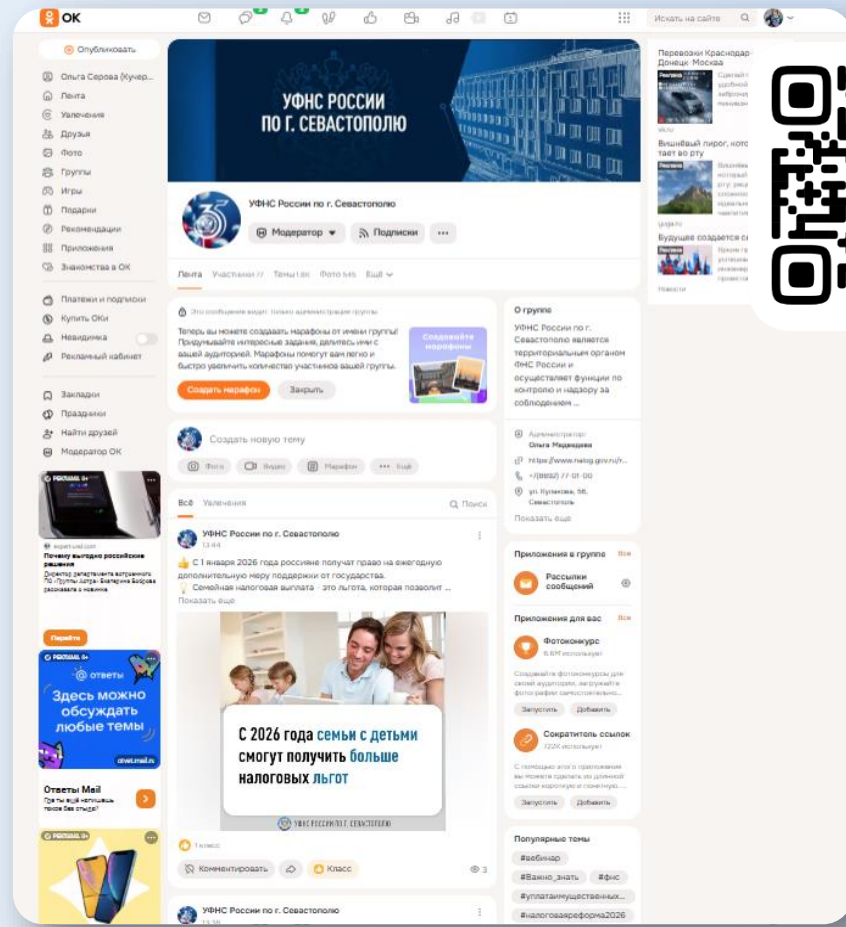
OK

Искать на сайте

Опубликовать
Ольга Серова (Кучер...
Лента
Увлечения
Друзья
Фото
Группы
Игры
Подарки
Рекомендации
Приложения
Знакомства в ОК
Платежи и подписки
Купить ОКи
Невидимка
Рекламный кабинет
Закладки
Праздники
Найти друзей
Модератор ОК

Почему выгодно российские решения
Перейти

Ответы
Здесь можно обсуждать любые темы
otvet.mail.ru
Ответы Mail

УФНС РОССИИ ПО Г. СЕВАСТОПОЛЮ

УФНС России по г. Севастополю
Модератор
Подписки

Лента Участники Темы Фото Ещё

Теперь вы можете создавать марафоны от имени группы! Придумывайте интересные задания, делитесь ими с вашей аудиторией. Марафоны помогут вам легко и быстро увеличить количество участников вашей группы.
Создайте марафоны
Создать марафон
Закрыть

Создать новую тему
Фото Видео Марафон Ещё

Всё Увлечения Поиск

УФНС России по г. Севастополю
13:44
С 1 января 2026 года россияне получат право на ежегодную дополнительную меру поддержки от государства.
Семейная налоговая выплата - это льгота, которая позволит ...
Показать ещё

С 2026 года семьи с детьми смогут получить больше налоговых льгот
УФНС РОССИИ ПО Г. СЕВАСТОПОЛЮ

1 класс
Комментировать
Класс
3

УФНС России по г. Севастополю

О группе
УФНС России по г. Севастополю является территориальным органом ФНС России и осуществляет функции по контролю и надзору за соблюдением ...
Администратор: Ольга Медведева
https://www.nalog.gov.ru/r...
+7(8692) 77 01 00
ул. Кулакова, 56, Севастополь
Показать ещё

Приложения в группе Все
Рассылки сообщений
Приложения для вас Все
Фотоконкурс
Запустить Добавить
Сократитель ссылок
Запустить Добавить

Популярные темы
#вебинар
#Важно_знать
#фнс
#уплатаимущественных...
#налоговаяреформа2026

Перевозки Краснодар-Донецк-Москва
vk.ru
Вишнёвый пирог, который тает во рту
Будущее создаётся сегодня
Новости